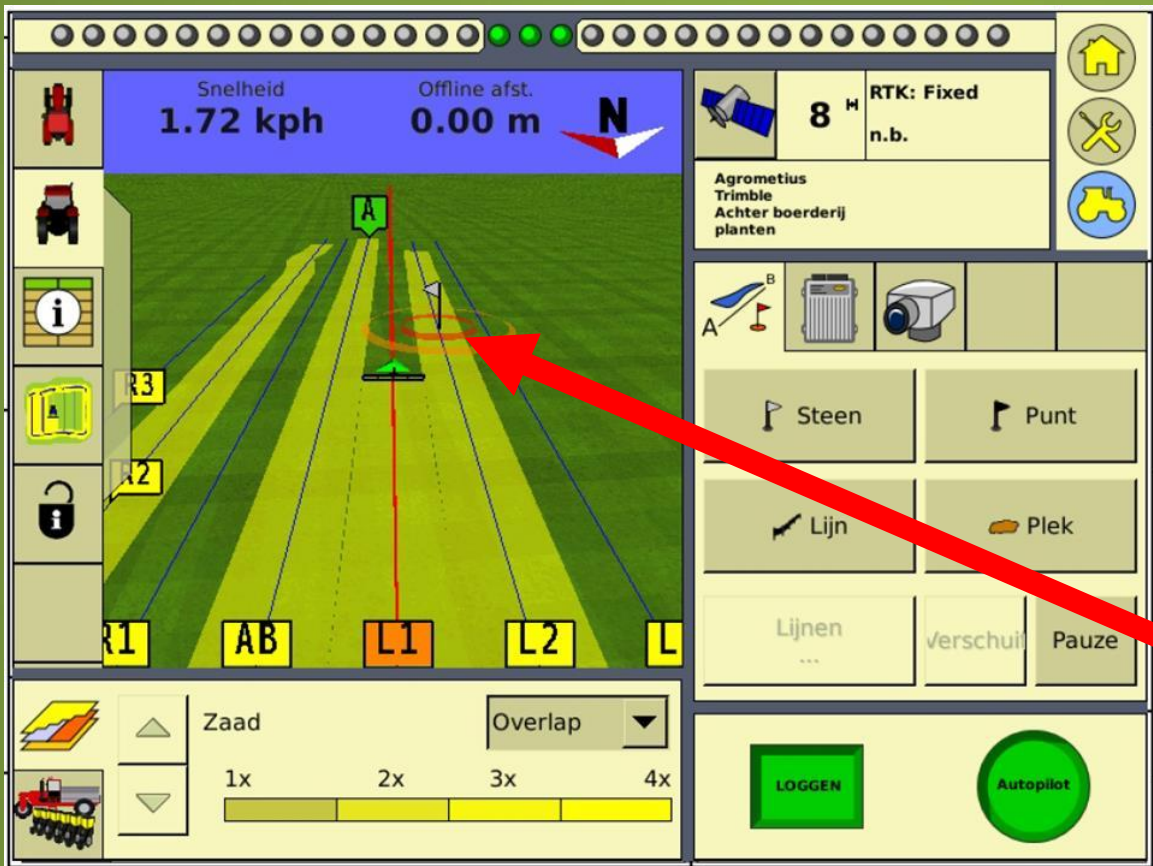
Snelheid
1.72 kph

Offline afst.
0.00 m

N

8

RTK: Fixed
n.b.

Agrometius
Trimble
Achter boerderij
planten

A

R3

R2

R1 AB L1 L2 L

A B

Steen

Punt

Lijn

Plek

Lijnen
...

Verschuif

Pauze

Zaad

Overlap

1x 2x 3x 4x

LOGGEN

Autopilot